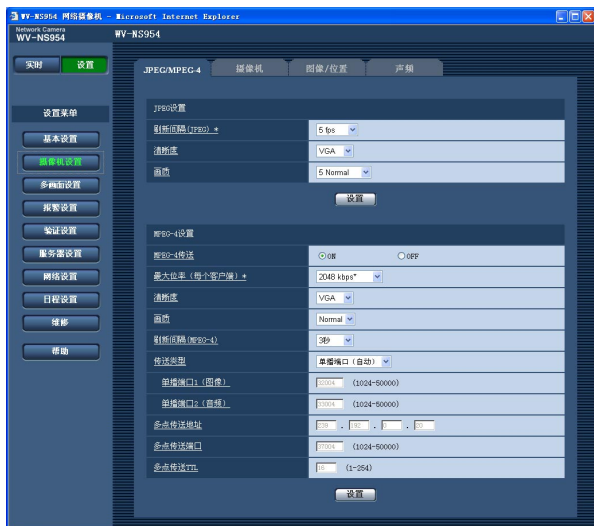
WV-NS954 网络摄像机 - Microsoft Internet Explorer

Network Camera
WV-NS954

WV-NS954

实时 设置

设置菜单

基本设置
摄像机设置
多画面设置
报警设置
验证设置
服务器设置
网络设置
日程设置
维修
帮助

JPEG/MPEG-4 摄像机 图像/位置 声频

JPEG设置

| | |
|---|---|
| 刷新间隔(JPEG) * | 5 fps |
| 清晰度 | VGA |
| 画质 | 5 Normal |

设置

MPEG-4设置

| | |
|---|---|
| MPEG-4传送 | ON OFF |
| 最大位率（每个客户端）* | 2048 kbps* |
| 清晰度 | VGA |
| 画质 | Normal |
| 刷新间隔(MPEG-4) | 3秒 |
| 传送类型 | 单播端口（自动） |
| 单播端口1（图像） | 32004 (1024-50000) |
| 单播端口2（音频） | 33004 (1024-50000) |
| 多点传送地址 | 239 . 192 . 0 . 20 |
| 多点传送端口 | 37004 (1024-50000) |
| 多点传送TTL | 16 (1-254) |

设置